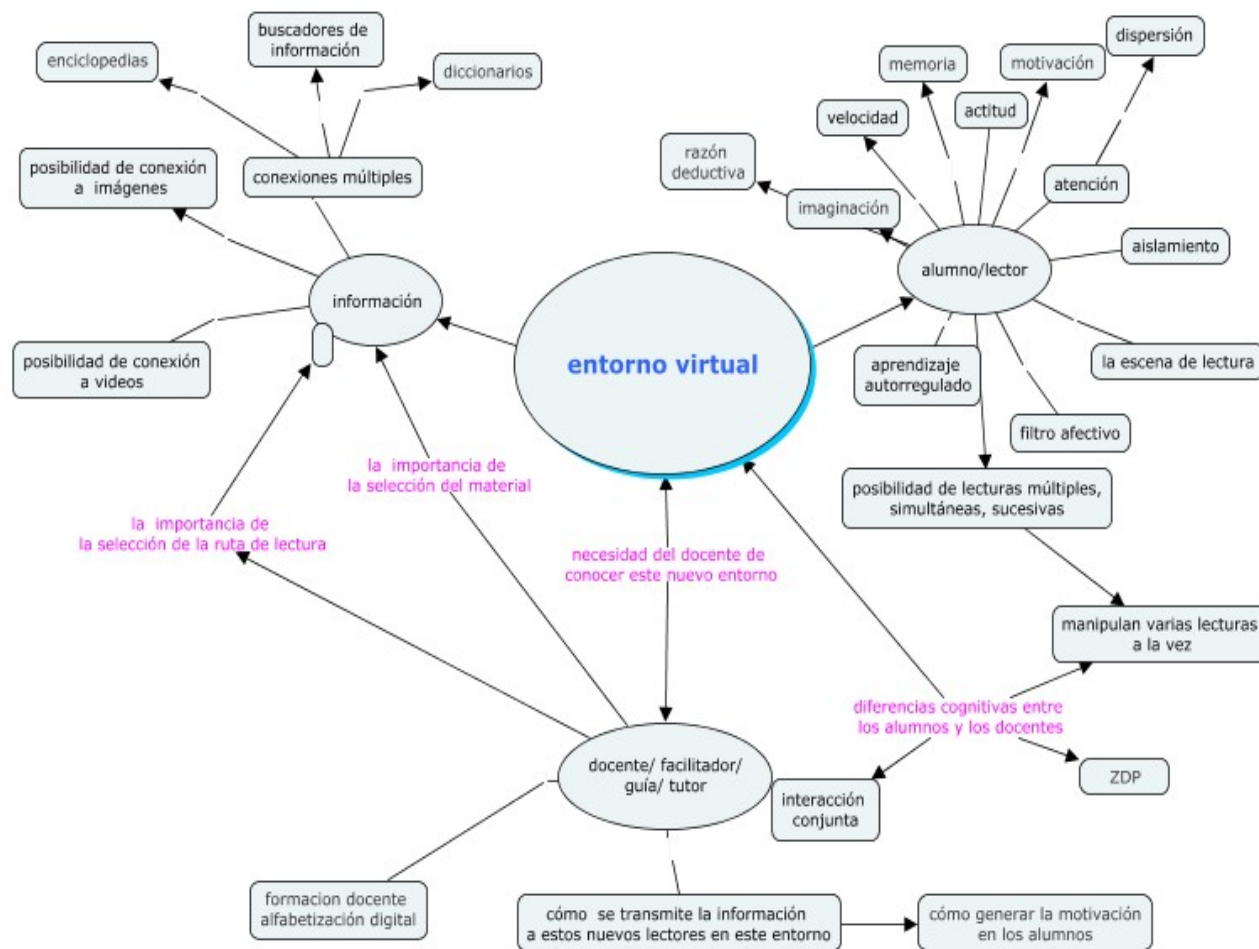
entorno virtual

información

enciclopedias

buscadores de información

diccionarios

conexiones múltiples

posibilidad de conexión a imágenes

posibilidad de conexión a videos

alumno/lector

memoria

motivación

dispersión

velocidad

actitud

razón deductiva

imaginación

atención

aislamiento

la escena de lectura

aprendizaje autorregulado

filtro afectivo

posibilidad de lecturas múltiples, simultáneas, sucesivas

manipulan varias lecturas a la vez

la importancia de la selección del material

la importancia de la selección de la ruta de lectura

necesidad del docente de conocer este nuevo entorno

diferencias cognitivas entre los alumnos y los docentes

ZDP

docente/ facilitador/ guía/ tutor

interacción conjunta

formacion docente alfabetización digital

cómo se transmite la información a estos nuevos lectores en este entorno

cómo generar la motivación en los alumnos